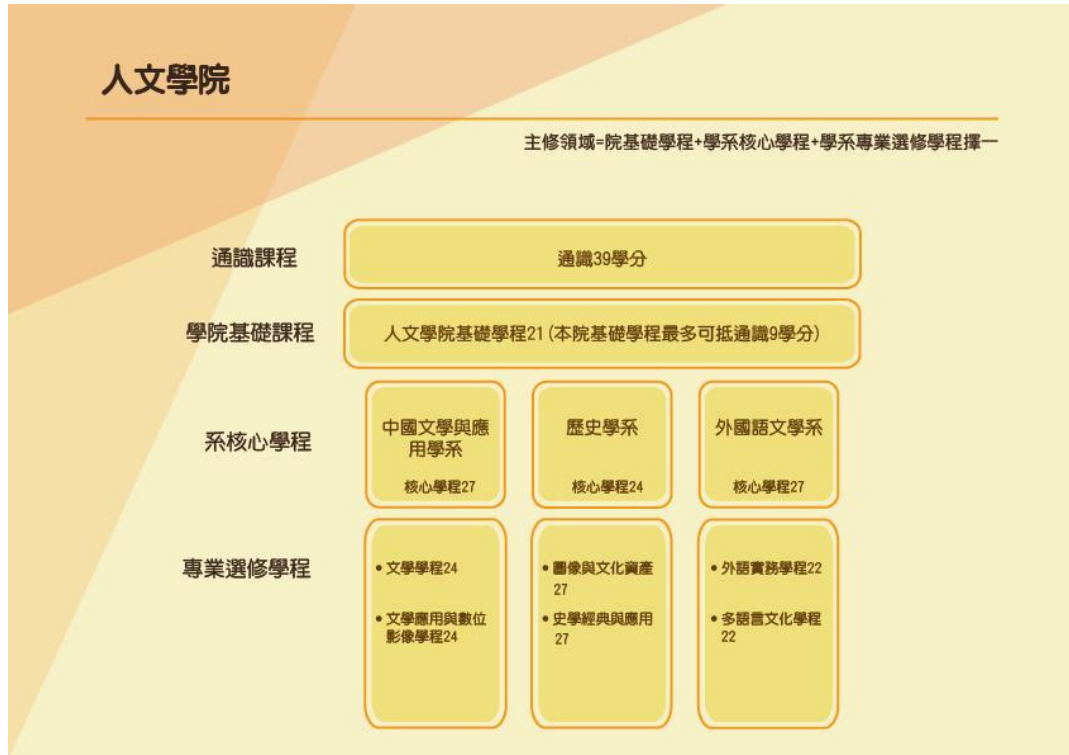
人文學院

主修領域=院基礎學程+學系核心學程+學系專業選修學程擇一

通識課程

通識39學分

學院基礎課程

人文學院基礎學程21 (本院基礎學程最多可抵通識9學分)

系核心學程

中國文學與應用學系

核心學程27

歷史學系

核心學程24

外國語文學系

核心學程27

專業選修學程

• 文學學程24

• 文學應用與數位影像學程24

• 圖像與文化資產27

• 史學經典與應用27

• 外語實務學程22

• 多語言文化學程22